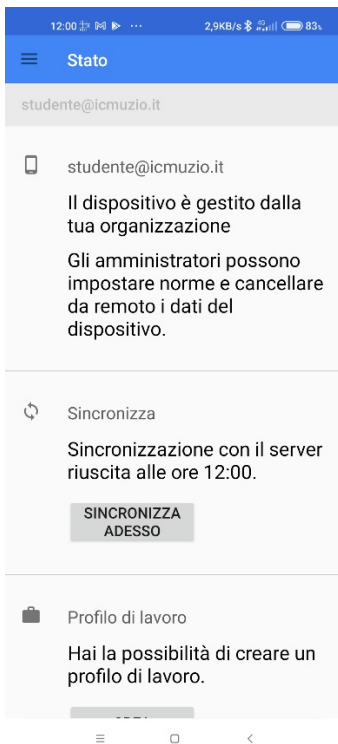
12:00 ··· 2,9KB/s 83

Stato

studente@icmuzio.it

studente@icmuzio.it

Il dispositivo è gestito dalla tua organizzazione

Gli amministratori possono impostare norme e cancellare da remoto i dati del dispositivo.

Sincronizza

Sincronizzazione con il server riuscita alle ore 12:00.

SINCRONIZZA ADESSO

Profilo di lavoro

Hai la possibilità di creare un profilo di lavoro.

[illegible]